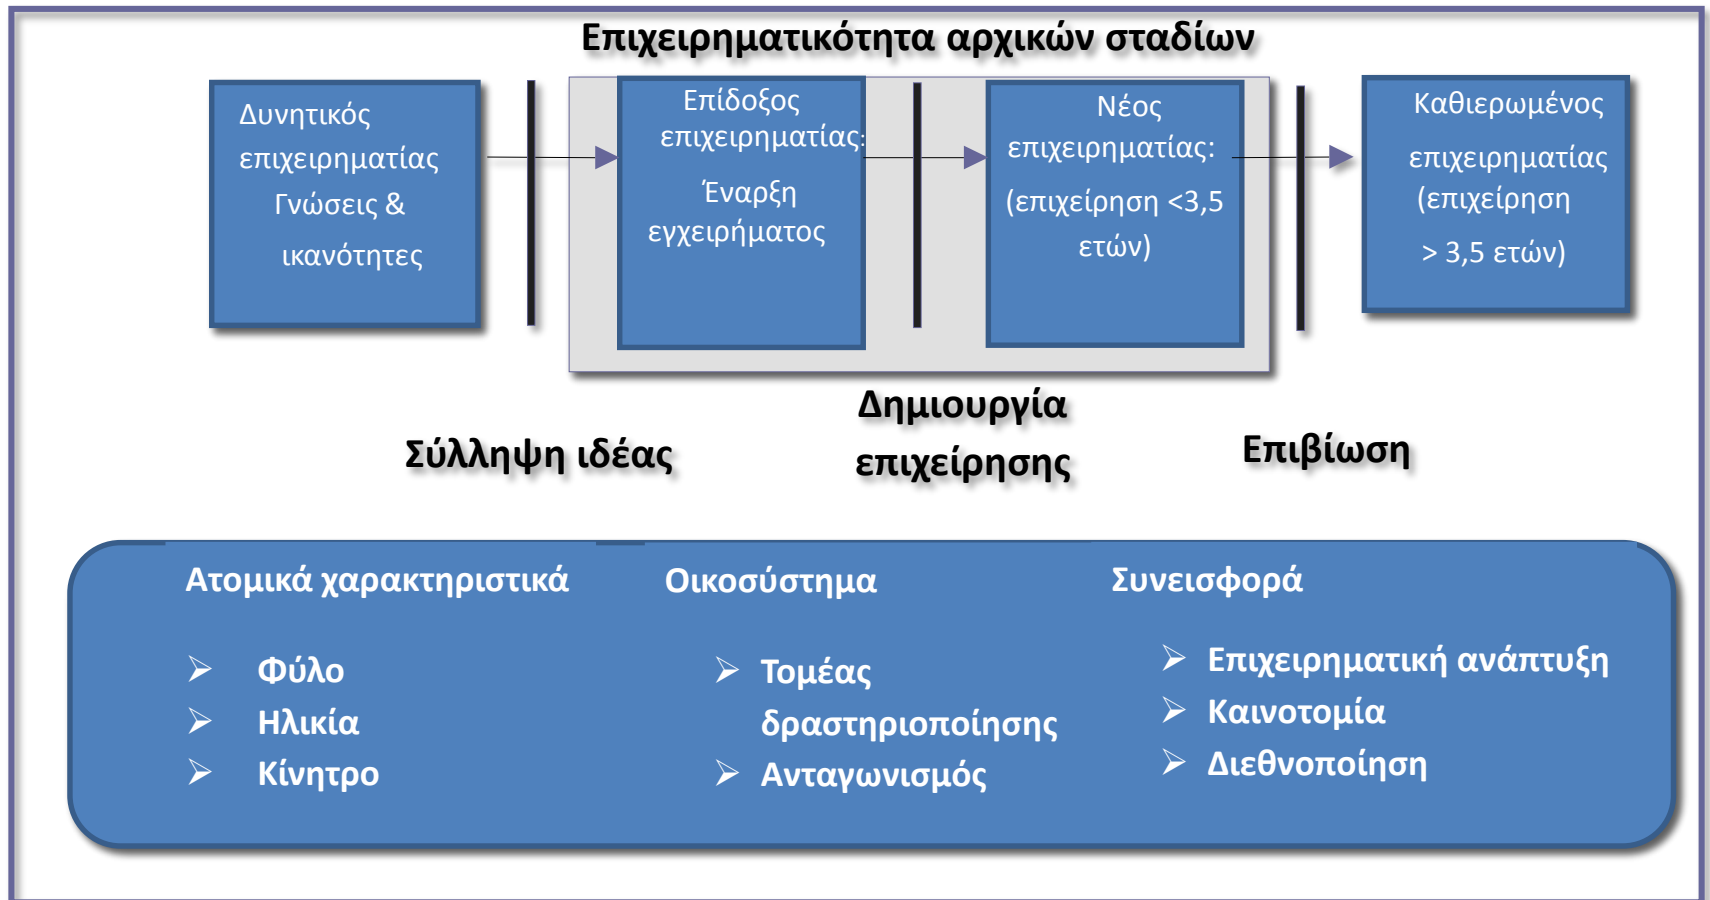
Επιχειρηματικότητα αρχικών σταδίων

Δυνητικός επιχειρηματίας Γνώσεις & ικανότητες

Επίδοξος επιχειρηματίας: Έναρξη εγχειρήματος

Νέος επιχειρηματίας: (επιχείρηση <3,5 ετών)

Καθιερωμένος επιχειρηματίας (επιχείρηση > 3,5 ετών)

Σύλληψη ιδέας

Δημιουργία επιχείρησης

Επιβίωση

Ατομικά χαρακτηριστικά

➢ Φύλο
➢ Ηλικία
➢ Κίνητρο

Οικοσύστημα

➢ Τομέας δραστηριοποίησης
➢ Ανταγωνισμός

Συνεισφορά

➢ Επιχειρηματική ανάπτυξη
➢ Καινοτομία
➢ Διεθνοποίηση